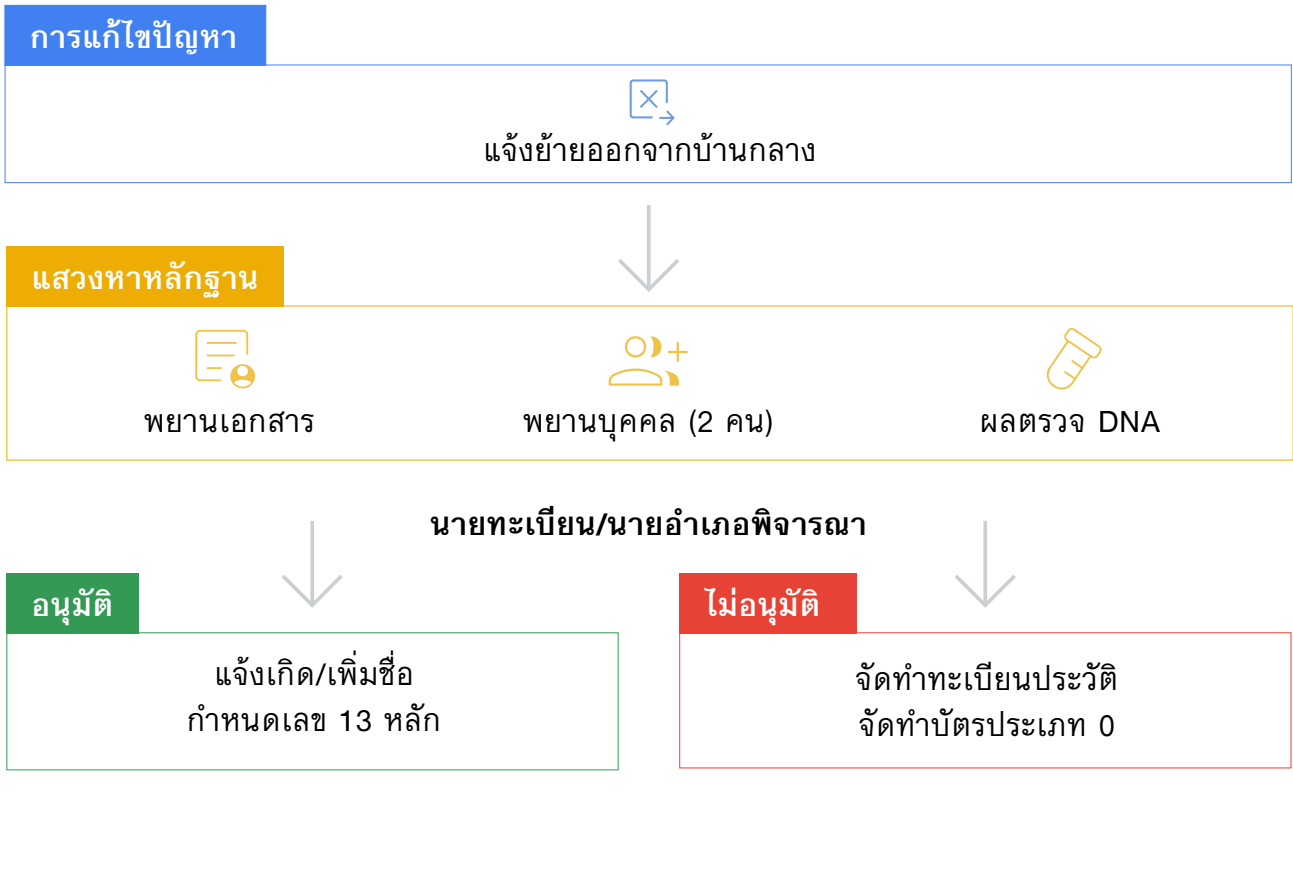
การแก้ไขปัญหา

แจ้งย้ายออกจากบ้านกลาง

แสวงหาหลักฐาน

พยานเอกสาร

พยานบุคคล (2 คน)

ผลตรวจ DNA

นายทะเบียน/นายอำเภอพิจารณา

อนุมัติ

แจ้งเกิด/เพิ่มชื่อ
กำหนดเลข 13 หลัก

ไม่อนุมัติ

จัดทำทะเบียนประวัติ
จัดทำบัตรประเภท 0